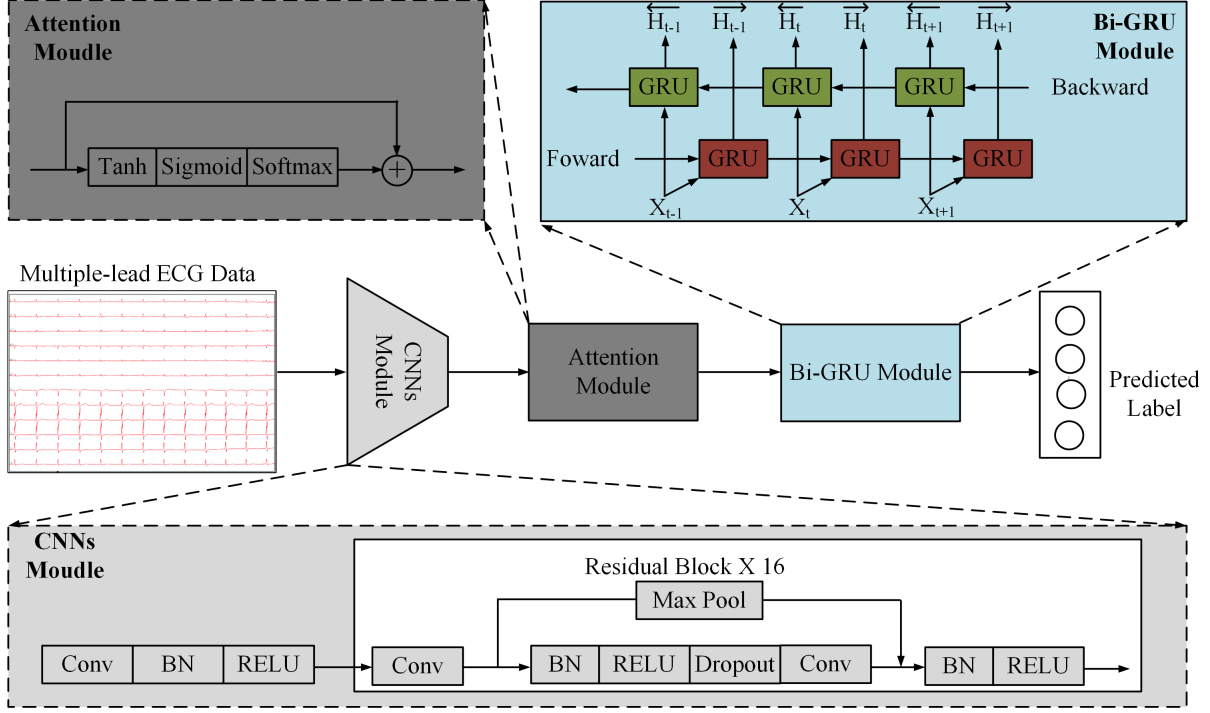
Attention Moudle

Tanh | Sigmoid | Softmax

$+$

Bi-GRU Module

$\overleftarrow{H_{t-1}}$ $\overrightarrow{H_{t-1}}$ $\overleftarrow{H_t}$ $\overrightarrow{H_t}$ $\overleftarrow{H_{t+1}}$ $\overrightarrow{H_{t+1}}$

GRU GRU GRU

Backward

Foward

GRU GRU GRU

$X_{t-1}$ $X_t$ $X_{t+1}$

Multiple-lead ECG Data

CNNs Module

Attention Module

Bi-GRU Module

Predicted Label

CNNs Moudle

Residual Block X 16

Max Pool

Conv | BN | RELU

Conv

BN | RELU | Dropout | Conv

BN | RELU